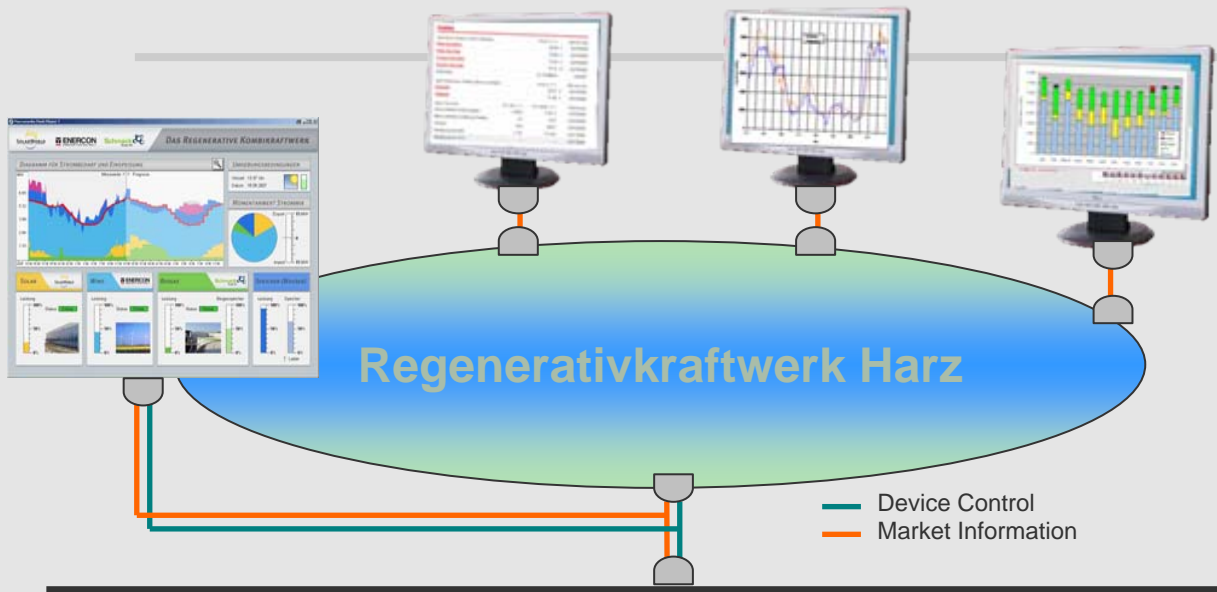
ENERCON
Das Regenerative Kombikraftwerk
Diagramm für Strombedarf und Erzeugung
Umgebungsbedingungen
Momentanwert Strommix
Solar
Wind
ENERCON
Biogas
Speicher (Wasser)
Leistung
Status
Speicher

Regenerativkraftwerk Harz

Device Control
Market Information